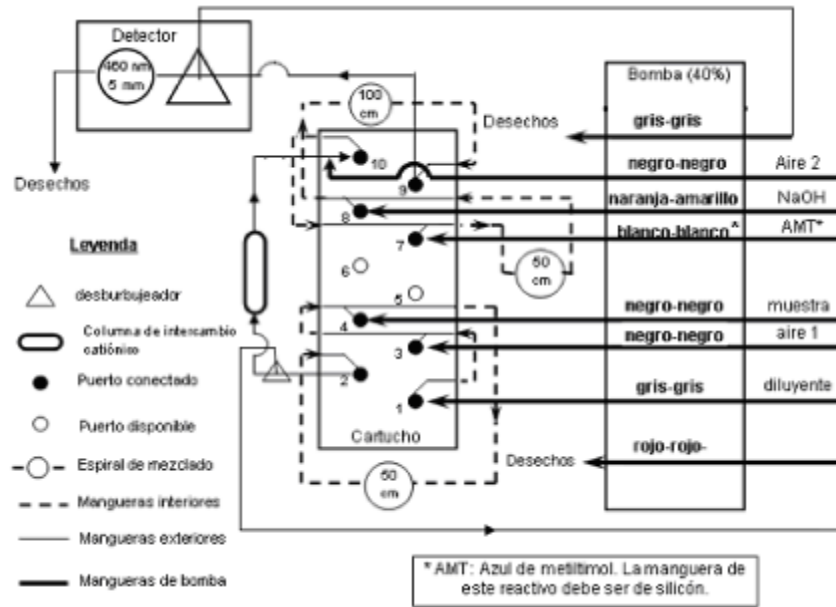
Detector
460 nm
5 mm

Desechos

100 cm

Desechos

Bomba (40%)

gris-gris

negro-negro Aire 2

naranja-amarillo NaOH

blanco-blanco* AMT*

negro-negro muestra

negro-negro aire 1

gris-gris diluyente

rojo-rojo-

Desechos

10
9
8
7
6
5
4
3
2
1

Cartucho

50 cm

50 cm

Leyenda

desburbujeador

Columna de intercambio catiónico

Puerto conectado

Puerto disponible

Espiral de mezclado

Mangueras interiores

Mangueras exteriores

Mangueras de bomba

* AMT: Azul de metiltimol. La manguera de este reactivo debe ser de silicón.